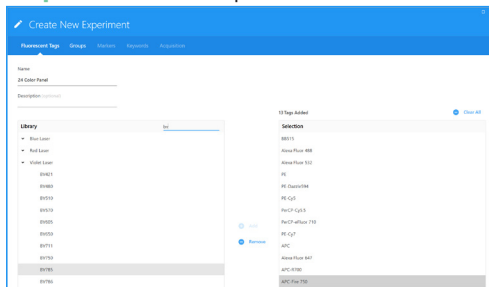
Create New Experiment

Fluorescent Tags Groups Markers Keywords Acquisition

Name
24 Color Panel

Description (optional)

13 Tags Added
Clear All

Library
bv

Blue Laser
Red Laser
Violet Laser
BV421
BV480
BV510
BV570
BV605
BV650
BV711
BV750
BV785
BV786

Add
Remove

Selection
BB515
Alexa Fluor 488
Alexa Fluor 532
PE
PE-Dazzle594
PE-Cy5
PerCP-Cy5.5
PerCP-eFluor 710
PE-Cy7
APC
Alexa Fluor 647
APC-R700
APC-Fire 750